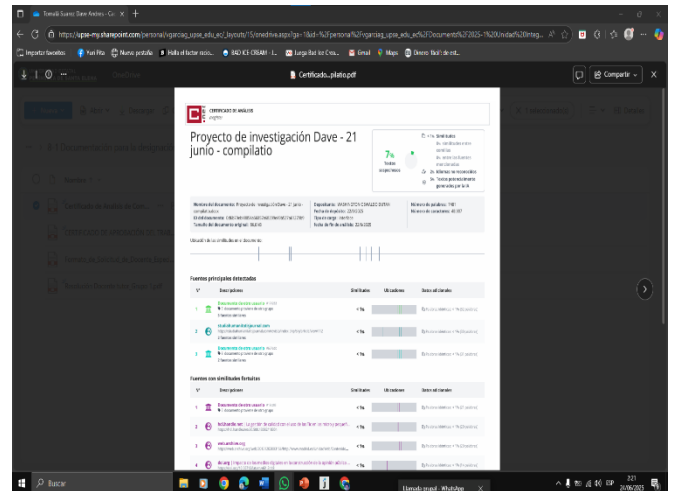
Tomás Suarez Dave Andres - Cu ×
https://upse-my.sharepoint.com/personal/vgarciag_upse_edu_ec/_layouts/15/onedrive.aspx
Importar favoritos | Yuri Fita | Nueva pestaña | Halla el factor racio... | BAD ICE-CREAM - J... | Juega Bad Ice Crea... | Gmail | Maps | Dinero: Bali's de est...
OneDrive
Certificado...pilatio.pdf
Compartir
CERTIFICADO DE ANÁLISIS
Proyecto de investigación Dave - 21 junio - compilatio
7% Textos sospechosos
< 1% Similitudes
0% Idioma no reconocido
0% Textos potencialmente generados por la IA
Ubicación de las similitudes en el documento:
Fuentes principales detectadas
| Nº | Descripciones | Similitudes | Ubicaciones | Datos adicionales |
|---|---|---|---|---|
| 1 | Documento de otro usuario | < 1% | | |
| 2 | studylib.es | < 1% | | |
| 3 | Documento de otro usuario | < 1% | | |
Fuentes con similitudes fortuitas
| Nº | Descripciones | Similitudes | Ubicaciones | Datos adicionales |
|---|---|---|---|---|
| 1 | Documento de otro usuario | < 1% | | |
| 2 | | < 1% | | |
| 3 | www.amdiseo.org | < 1% | | |
| 4 | | < 1% | | |
Buscar
Llamada grupal - WhatsApp
ESP
21/06/2025